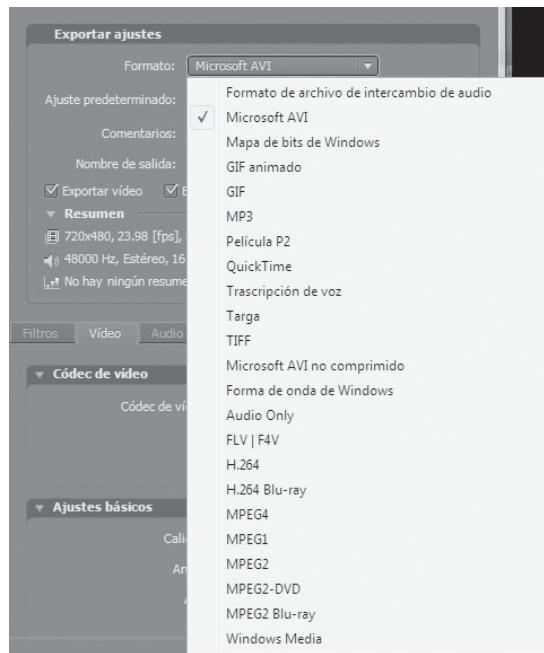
Exportar ajustes

Formato: Microsoft AVI

Ajuste predeterminado:

Comentarios:

Nombre de salida:

Exportar vídeo E

Resumen

720x480, 23.98 [fps],

48000 Hz, Estéreo, 16

No hay ningún resume

Filtros Vídeo Audio

Códec de vídeo

Códec de ví

Ajustes básicos

Cali

An

Formato de archivo de intercambio de audio
✓ Microsoft AVI
Mapa de bits de Windows
GIF animado
GIF
MP3
Película P2
QuickTime
Trascripción de voz
Targa
TIFF
Microsoft AVI no comprimido
Forma de onda de Windows
Audio Only
FLV | F4V
H.264
H.264 Blu-ray
MPEG4
MPEG1
MPEG2
MPEG2-DVD
MPEG2 Blu-ray
Windows Media